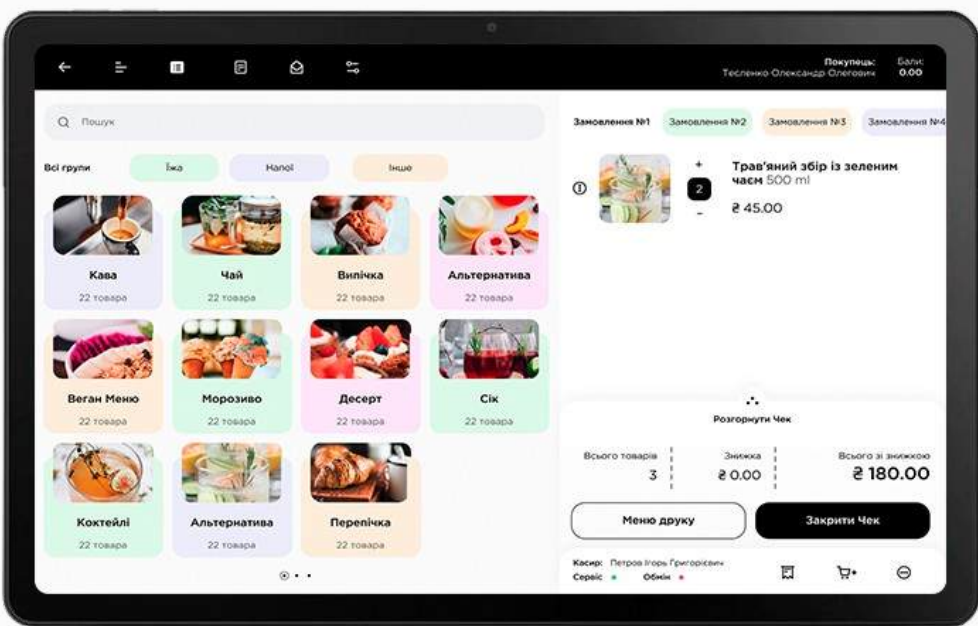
Покупець:
Тесленко Олександр Олегович

Бали:
0.00

Пошук

Всі групи
Їжа
Напої
Інше

Кава
22 товара

Чай
22 товара

Випічка
22 товара

Альтернатива
22 товара

Веган Меню
22 товара

Морозиво
22 товара

Десерт
22 товара

Сік
22 товара

Коктейлі
22 товара

Альтернатива
22 товара

Перепічка
22 товара

Замовлення №1
Замовлення №2
Замовлення №3
Замовлення №4

+
2
-

Трав'яний збір із зеленим чаєм 500 ml
₴ 45.00

Розгорнути Чек

Всього товарів
3

Знижка
₴ 0.00

Всього зі знижкою
₴ 180.00

Меню друку

Закрити Чек

Касир: Петров Ігорь Григорієвич
Сервіс
Обмін